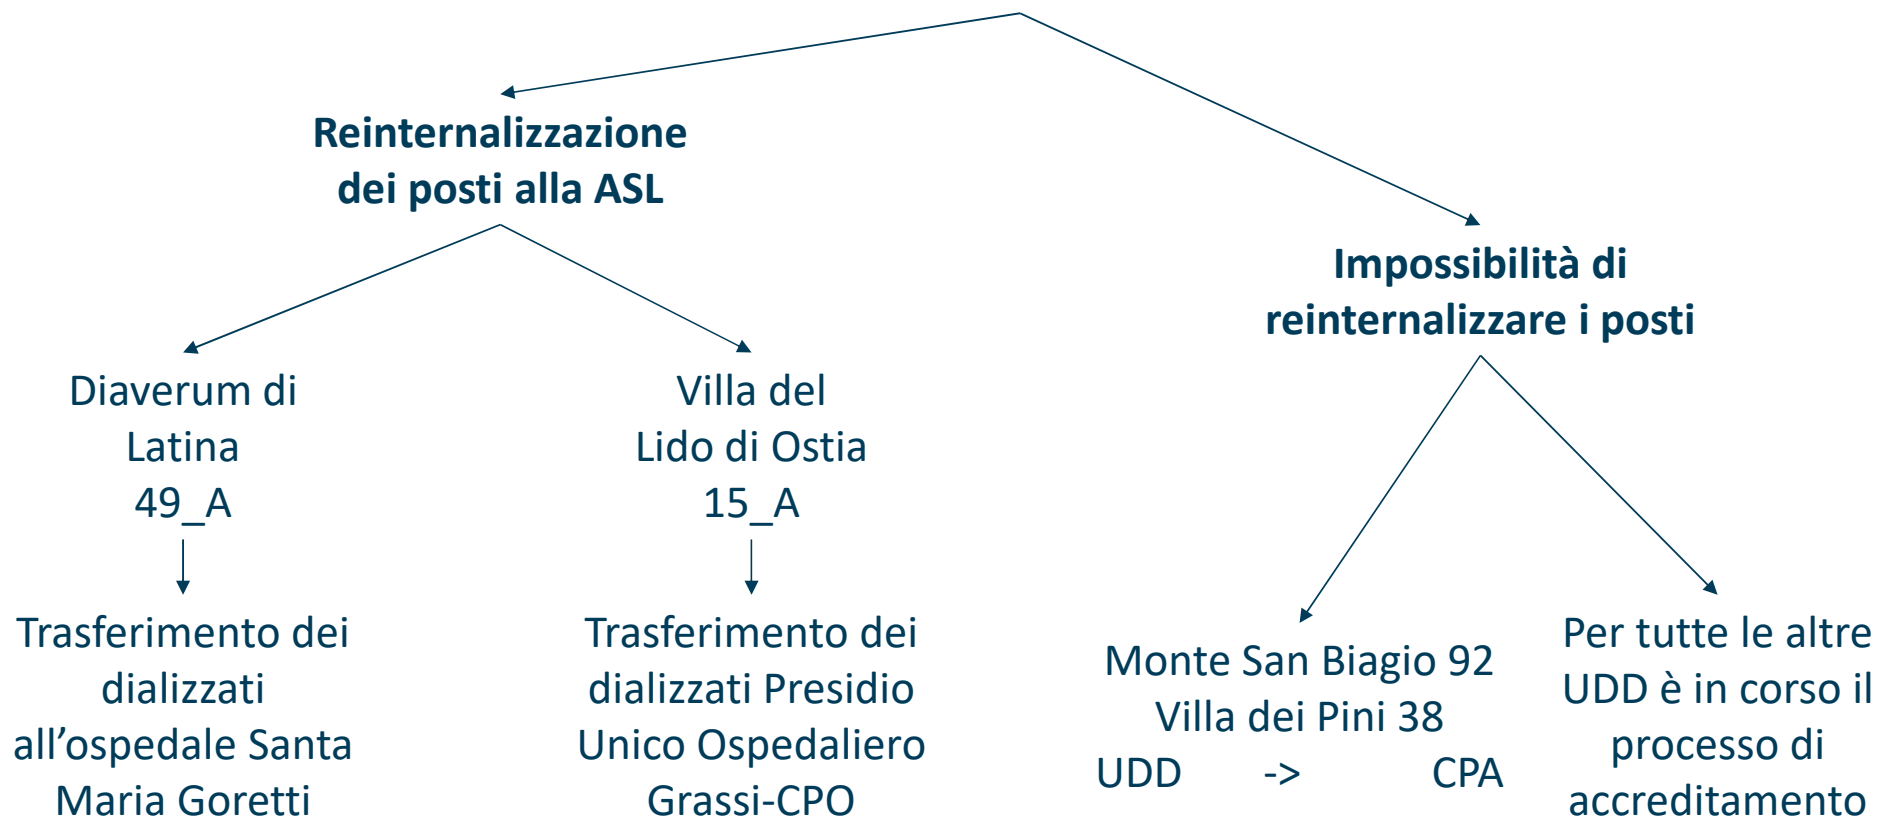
Reinternalizzazione dei posti alla ASL

Impossibilità di reinternalizzare i posti

Diaverum di Latina 49_A

Trasferimento dei dializzati all’ospedale Santa Maria Goretti

Villa del Lido di Ostia 15_A

Trasferimento dei dializzati Presidio Unico Ospedaliero Grassi-CPO

Monte San Biagio 92
Villa dei Pini 38
UDD -> CPA

Per tutte le altre UDD è in corso il processo di accreditamento